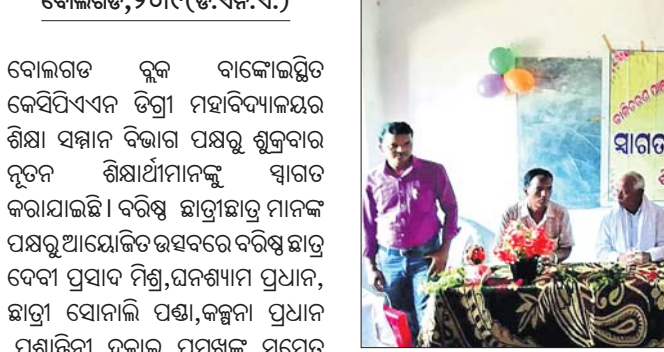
ବୋଲଗଡ,୨୦।୯(ଡ଼.ଏନ୍.ବି.)

ବୋଲଗଡ ବ୍ଲକ ବାଙ୍କୋଇସ୍ଥିତ କେସିପିଏଏନ ଡିଗ୍ରୀ ମହାବିଦ୍ୟାଳୟର ଶିକ୍ଷା ସମ୍ମାନ ବିଭାଗ ପକ୍ଷରୁ ଶୁକ୍ରବାର ନୂତନ ଶିକ୍ଷାର୍ଥୀମାନଙ୍କୁ ସ୍ୱାଗତ କରାଯାଇଛି । ବରିଷ୍ଠ ଛାତ୍ରୀଛାତ୍ର ମାନଙ୍କ ପକ୍ଷରୁ ଆୟୋଜିତ ଉତ୍ସବରେ ବରିଷ୍ଠ ଛାତ୍ର ଦେବୀ ପ୍ରସାଦ ମିଶ୍ର,ଘନଶ୍ୟାମ ପ୍ରଧାନ, ଛାତ୍ରୀ ସୋନାଲି ପଣ୍ଡା,କଳ୍ପନା ପ୍ରଧାନ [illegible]

ସ୍ୱାଗତ